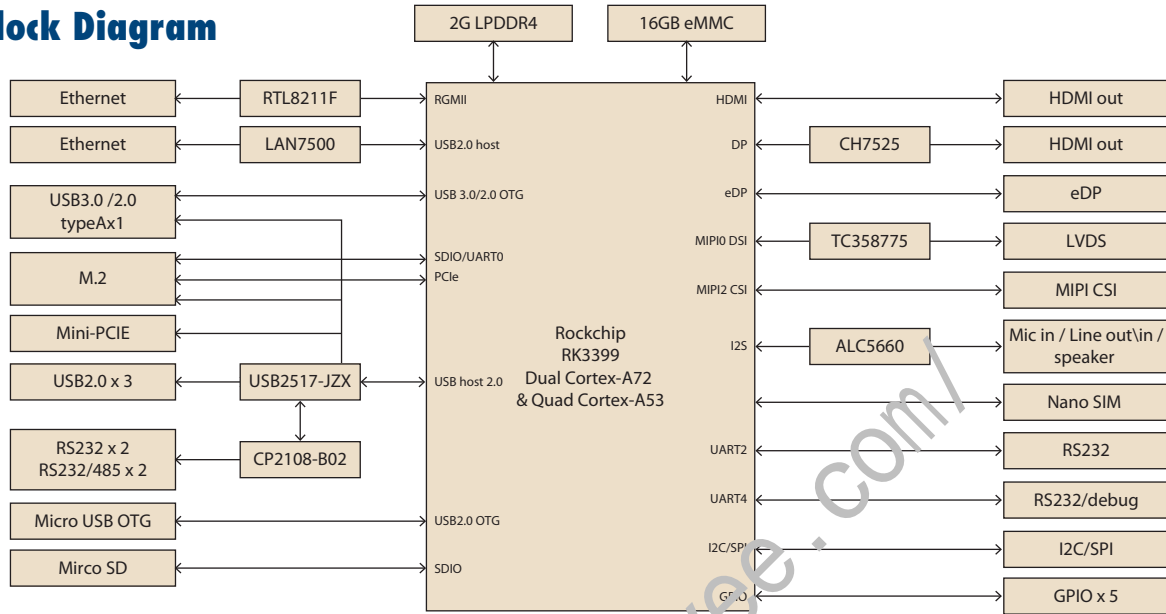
lock Diagram

2G LPDDR4

16GB eMMC

Ethernet

RTL8211F

RGMII

HDMI

HDMI out

Ethernet

LAN7500

USB2.0 host

DP

CH7525

HDMI out

USB3.0 /2.0 typeAx1

USB 3.0/2.0 OTG

eDP

eDP

MIPI0 DSI

TC358775

LVDS

M.2

SDIO/UART0

PCIe

MIPI2 CSI

MIPI CSI

Mini-PCIE

Rockchip RK3399 Dual Cortex-A72 & Quad Cortex-A53

I2S

ALC5660

Mic in / Line out\in / speaker

USB2.0 x 3

USB2517-JZX

USB host 2.0

Nano SIM

RS232 x 2 RS232/485 x 2

CP2108-B02

UART2

RS232

UART4

RS232/debug

Micro USB OTG

USB2.0 OTG

I2C/SPI

I2C/SPI

Mirco SD

SDIO

G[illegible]O

GPIO x 5

ee.com/